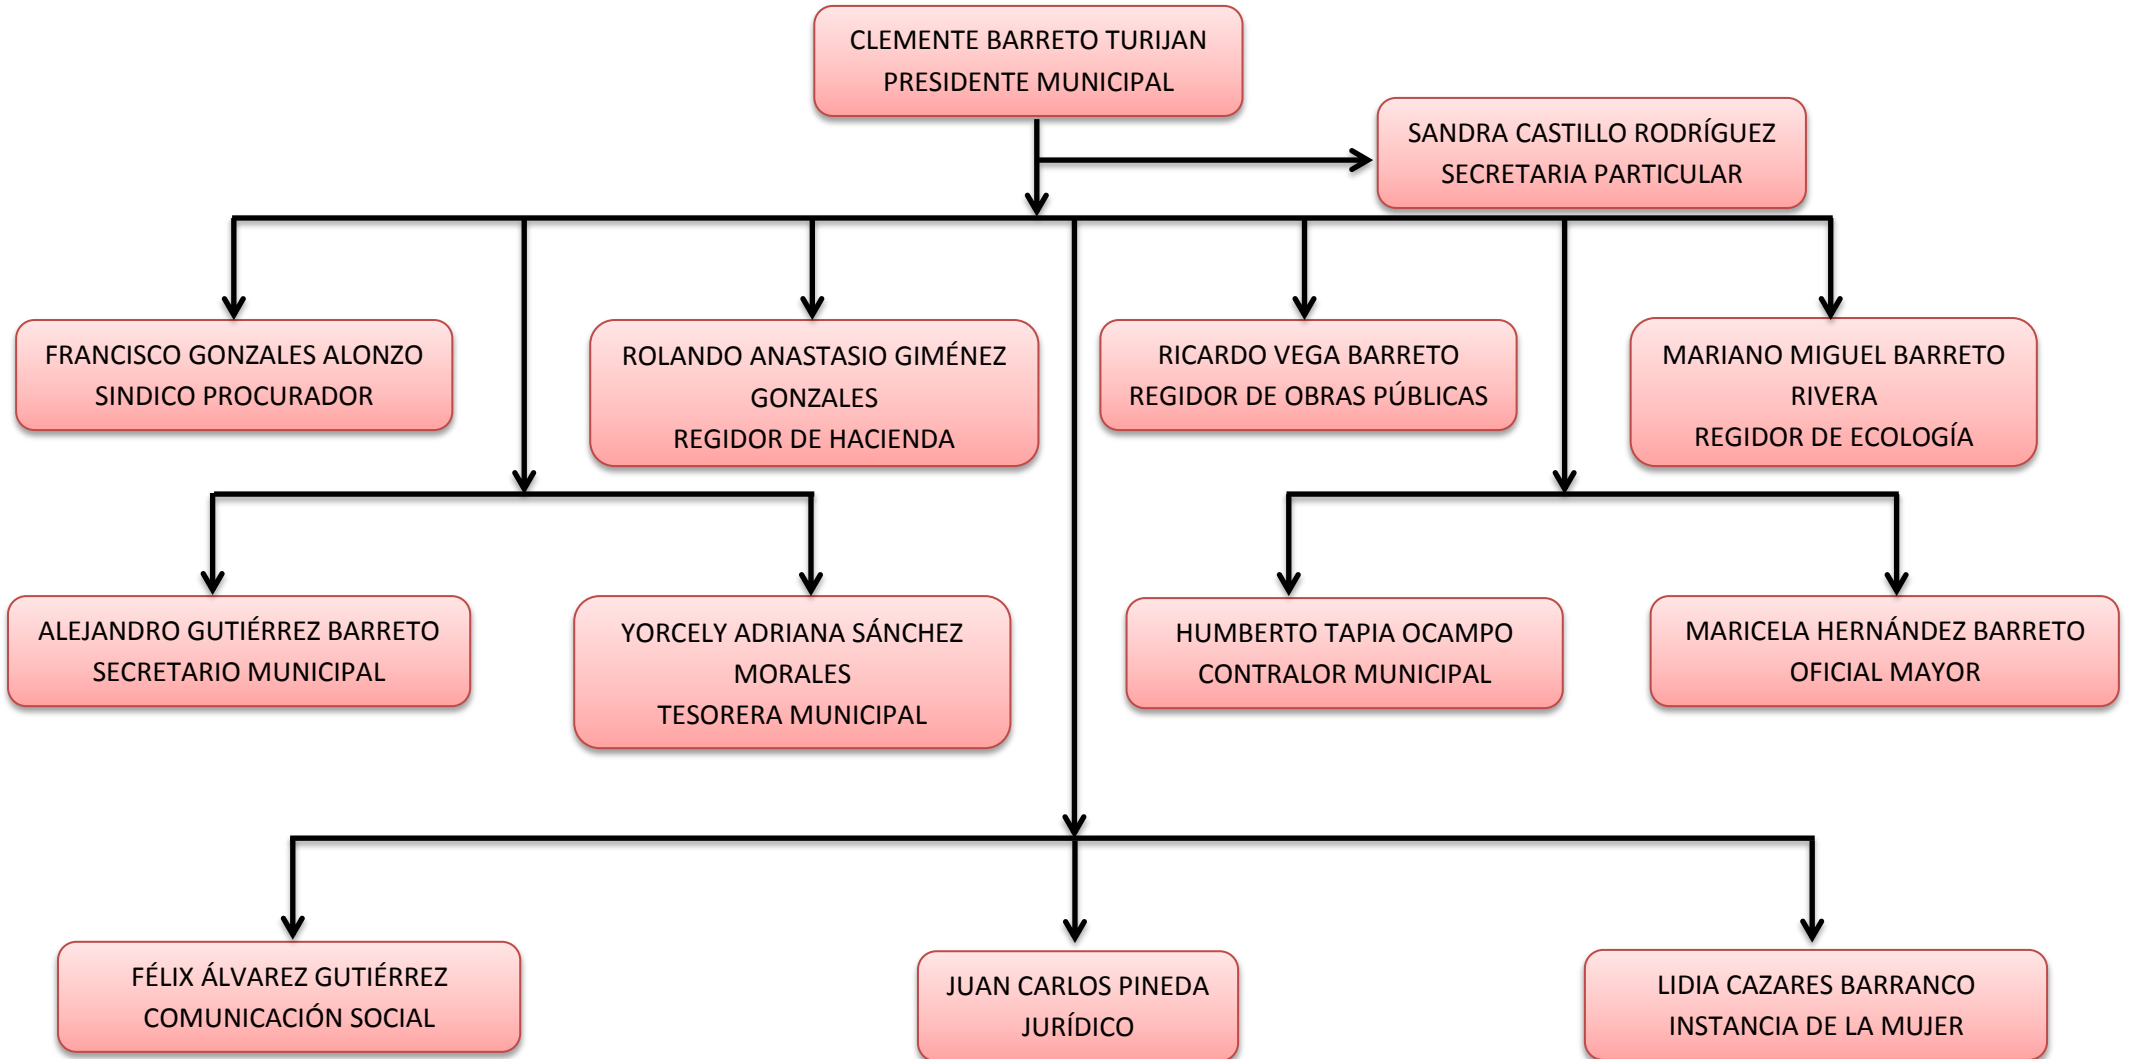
CLEMENTE BARRETO TURIJAN
PRESIDENTE MUNICIPAL

SANDRA CASTILLO RODRÍGUEZ
SECRETARIA PARTICULAR

FRANCISCO GONZALES ALONZO
SINDICO PROCURADOR

ROLANDO ANASTASIO GIMÉNEZ GONZALES
REGIDOR DE HACIENDA

RICARDO VEGA BARRETO
REGIDOR DE OBRAS PÚBLICAS

MARIANO MIGUEL BARRETO RIVERA
REGIDOR DE ECOLOGÍA

ALEJANDRO GUTIÉRREZ BARRETO
SECRETARIO MUNICIPAL

YORCELY ADRIANA SÁNCHEZ MORALES
TESORERA MUNICIPAL

HUMBERTO TAPIA OCAMPO
CONTRALOR MUNICIPAL

MARICELA HERNÁNDEZ BARRETO
OFICIAL MAYOR

FÉLIX ÁLVAREZ GUTIÉRREZ
COMUNICACIÓN SOCIAL

JUAN CARLOS PINEDA
JURÍDICO

LIDIA CAZARES BARRANCO
INSTANCIA DE LA MUJER